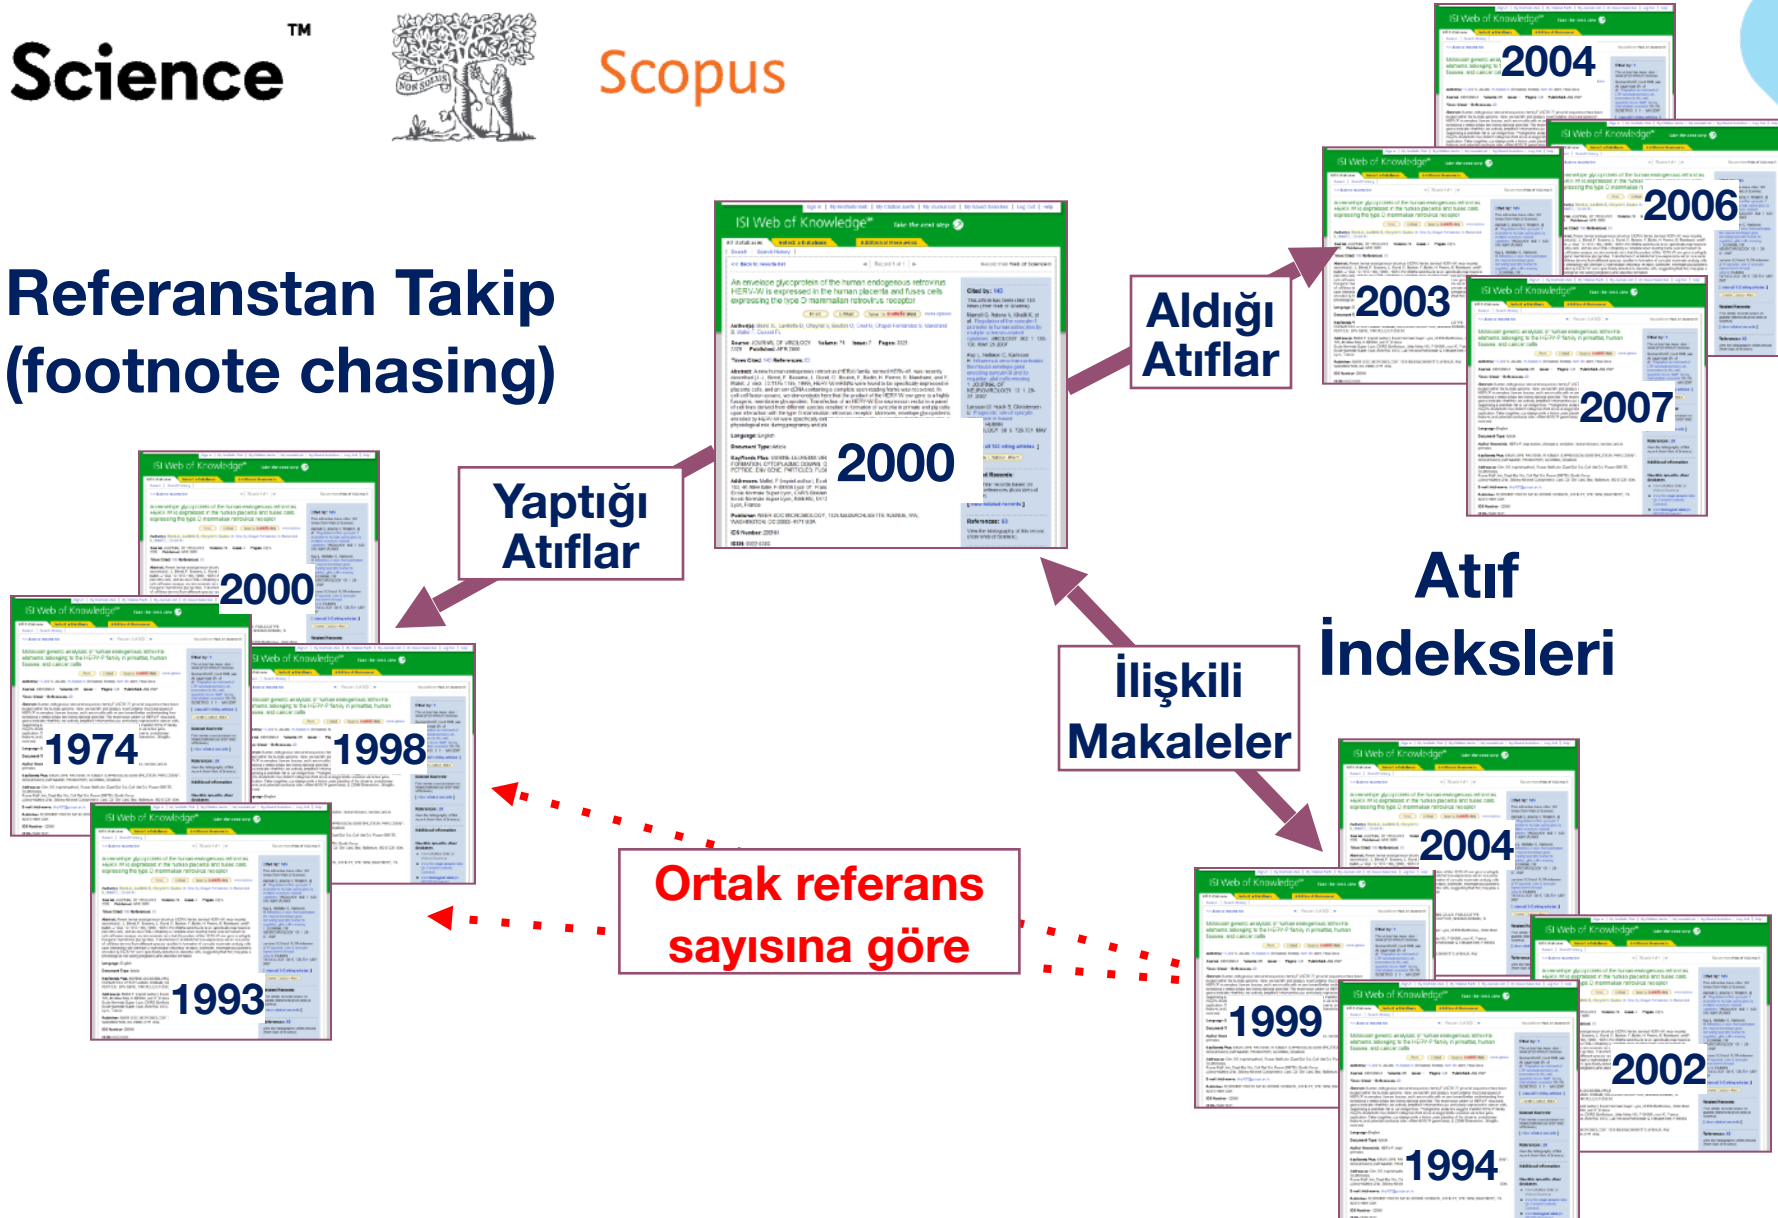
Science™

NON SOLUS

Scopus

Referanstan Takip (footnote chasing)

ISI Web of Knowledge

An envelope glycoprotein of the human endogenous retrovirus HERV-W is expressed in the human placenta and fuses cells expressing the type D mammalian retrovirus receptor

2000

Aldığı Atıflar

2004

2006

2003

2007

Yaptığı Atıflar

2000

1974

1998

1993

Atıf İndeksleri

İlişkili Makaleler

Ortak referans sayısına göre

2004

1999

2002

1994